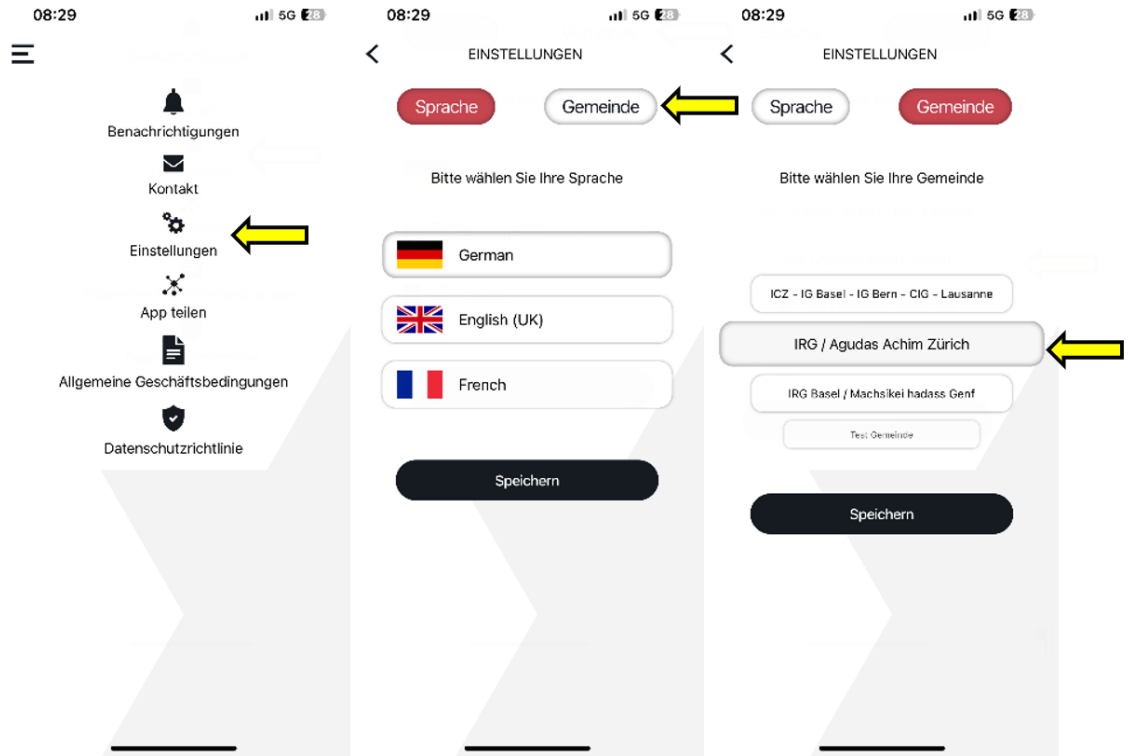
08:29 5G 28

Benachrichtigungen

Kontakt

Einstellungen

App teilen

Allgemeine Geschäftsbedingungen

Datenschutzrichtlinie

08:29 5G 28

EINSTELLUNGEN

Sprache

Gemeinde

Bitte wählen Sie Ihre Sprache

German

English (UK)

French

Speichern

08:29 5G 28

EINSTELLUNGEN

Sprache

Gemeinde

Bitte wählen Sie Ihre Gemeinde

ICZ - IG Basel - IG Bern - CIG - Lausanne

IRG / Agudas Achim Zürich

IRG Basel / Machsikei hadass Genf

Test Gemeinde

Speichern